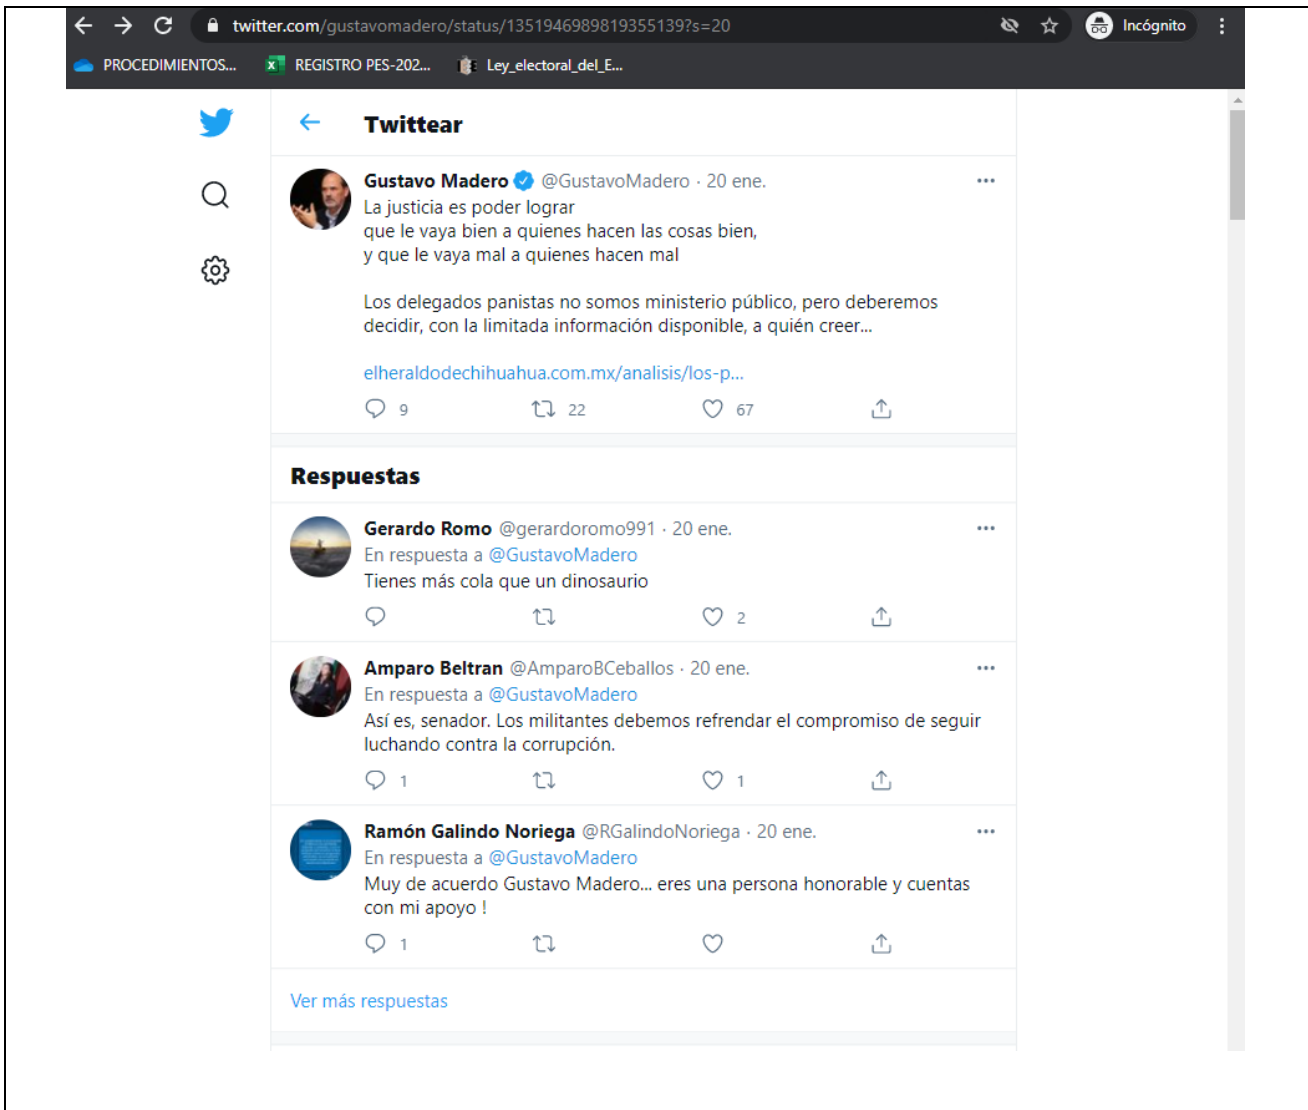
twitter.com/gustavomadero/status/1351946989819355139?s=20

Incógnito

PROCEDIMIENTOS... REGISTRO PES-202... Ley_electoral_del_E...

Twittear

Gustavo Madero @GustavoMadero · 20 ene.
La justicia es poder lograr
que le vaya bien a quienes hacen las cosas bien,
y que le vaya mal a quienes hacen mal

Los delegados panistas no somos ministerio público, pero deberemos decidir, con la limitada información disponible, a quién creer...

elheraldodechihuahua.com.mx/analisis/los-p...

9 22 67

Respuestas

Gerardo Romo @gerardoromo991 · 20 ene.
En respuesta a @GustavoMadero
Tienes más cola que un dinosaurio

2

Amparo Beltran @AmparoBCeballos · 20 ene.
En respuesta a @GustavoMadero
Así es, senador. Los militantes debemos refrendar el compromiso de seguir luchando contra la corrupción.

1 1

Ramón Galindo Noriega @RGalindoNoriega · 20 ene.
En respuesta a @GustavoMadero
Muy de acuerdo Gustavo Madero... eres una persona honorable y cuentas con mi apoyo !

1

Ver más respuestas